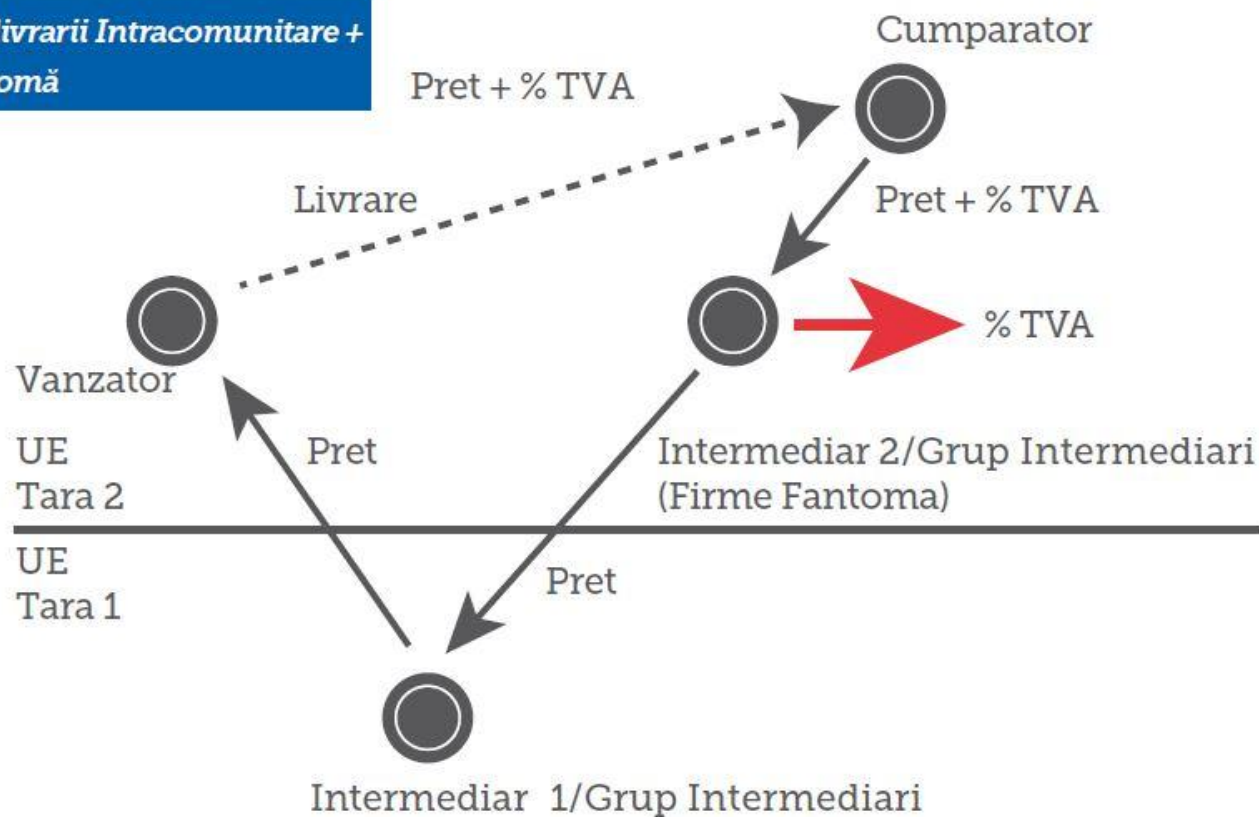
ivrarii Intracomunitare +
omă

Cumparator

Pret + % TVA

Livrare

Pret + % TVA

% TVA

Vanzator

UE
Tara 2

Pret

Intermediar 2/Grup Intermediari
(Firme Fantoma)

UE
Tara 1

Pret

Intermediar 1/Grup Intermediari